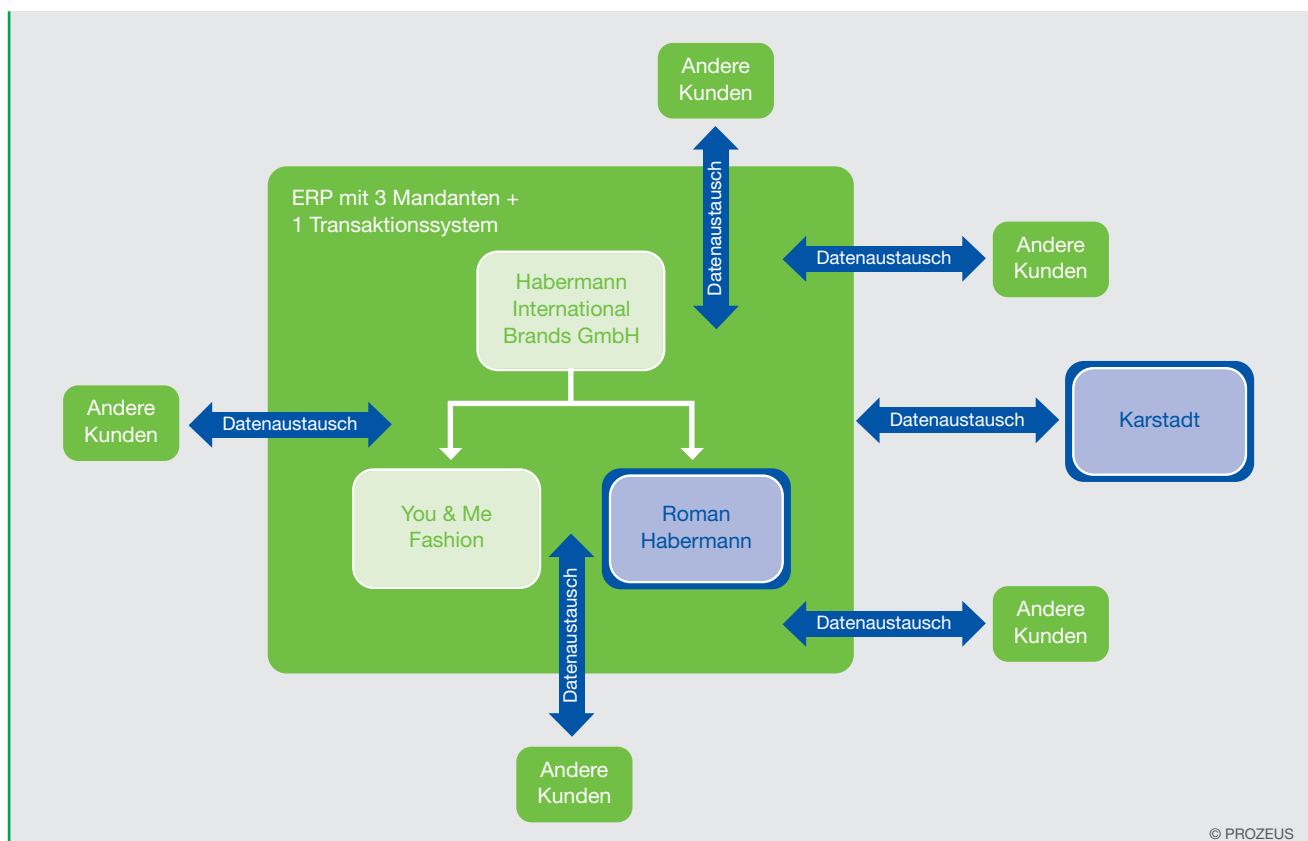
Andere Kunden

Datenaustausch

ERP mit 3 Mandanten + 1 Transaktionssystem

Datenaustausch

Andere Kunden

Habermann International Brands GmbH

Andere Kunden

Datenaustausch

Datenaustausch

Karstadt

You & Me Fashion

Roman Habermann

Datenaustausch

Datenaustausch

Andere Kunden

Andere Kunden

© PROZEUS